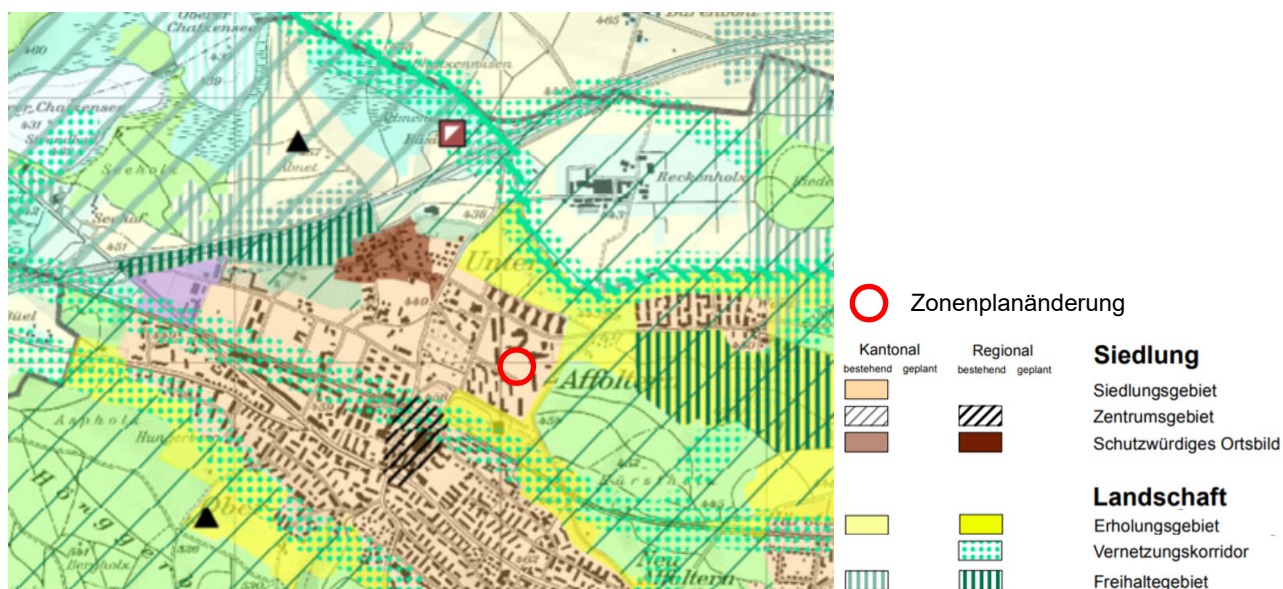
Ober Chatzensee
460
439
Chatzennisen
Unter Chatzensee
431
Seeholz
Seehof
451
Abnet
Reckenholz
438
Unter
449
Affoltern
Hungerbüel
Oberholz
Bergholz
Nen Affoltern
Bürsch
Bühl
Büel

Zonenplanänderung

Kantonal
bestehend geplant

Regional
bestehend geplant

Siedlung
Siedlungsgebiet
Zentrumsgebiet
Schutzwürdiges Ortsbild

Landschaft
Erholungsgebiet
Vernetzungskorridor
Freihaltegebiet